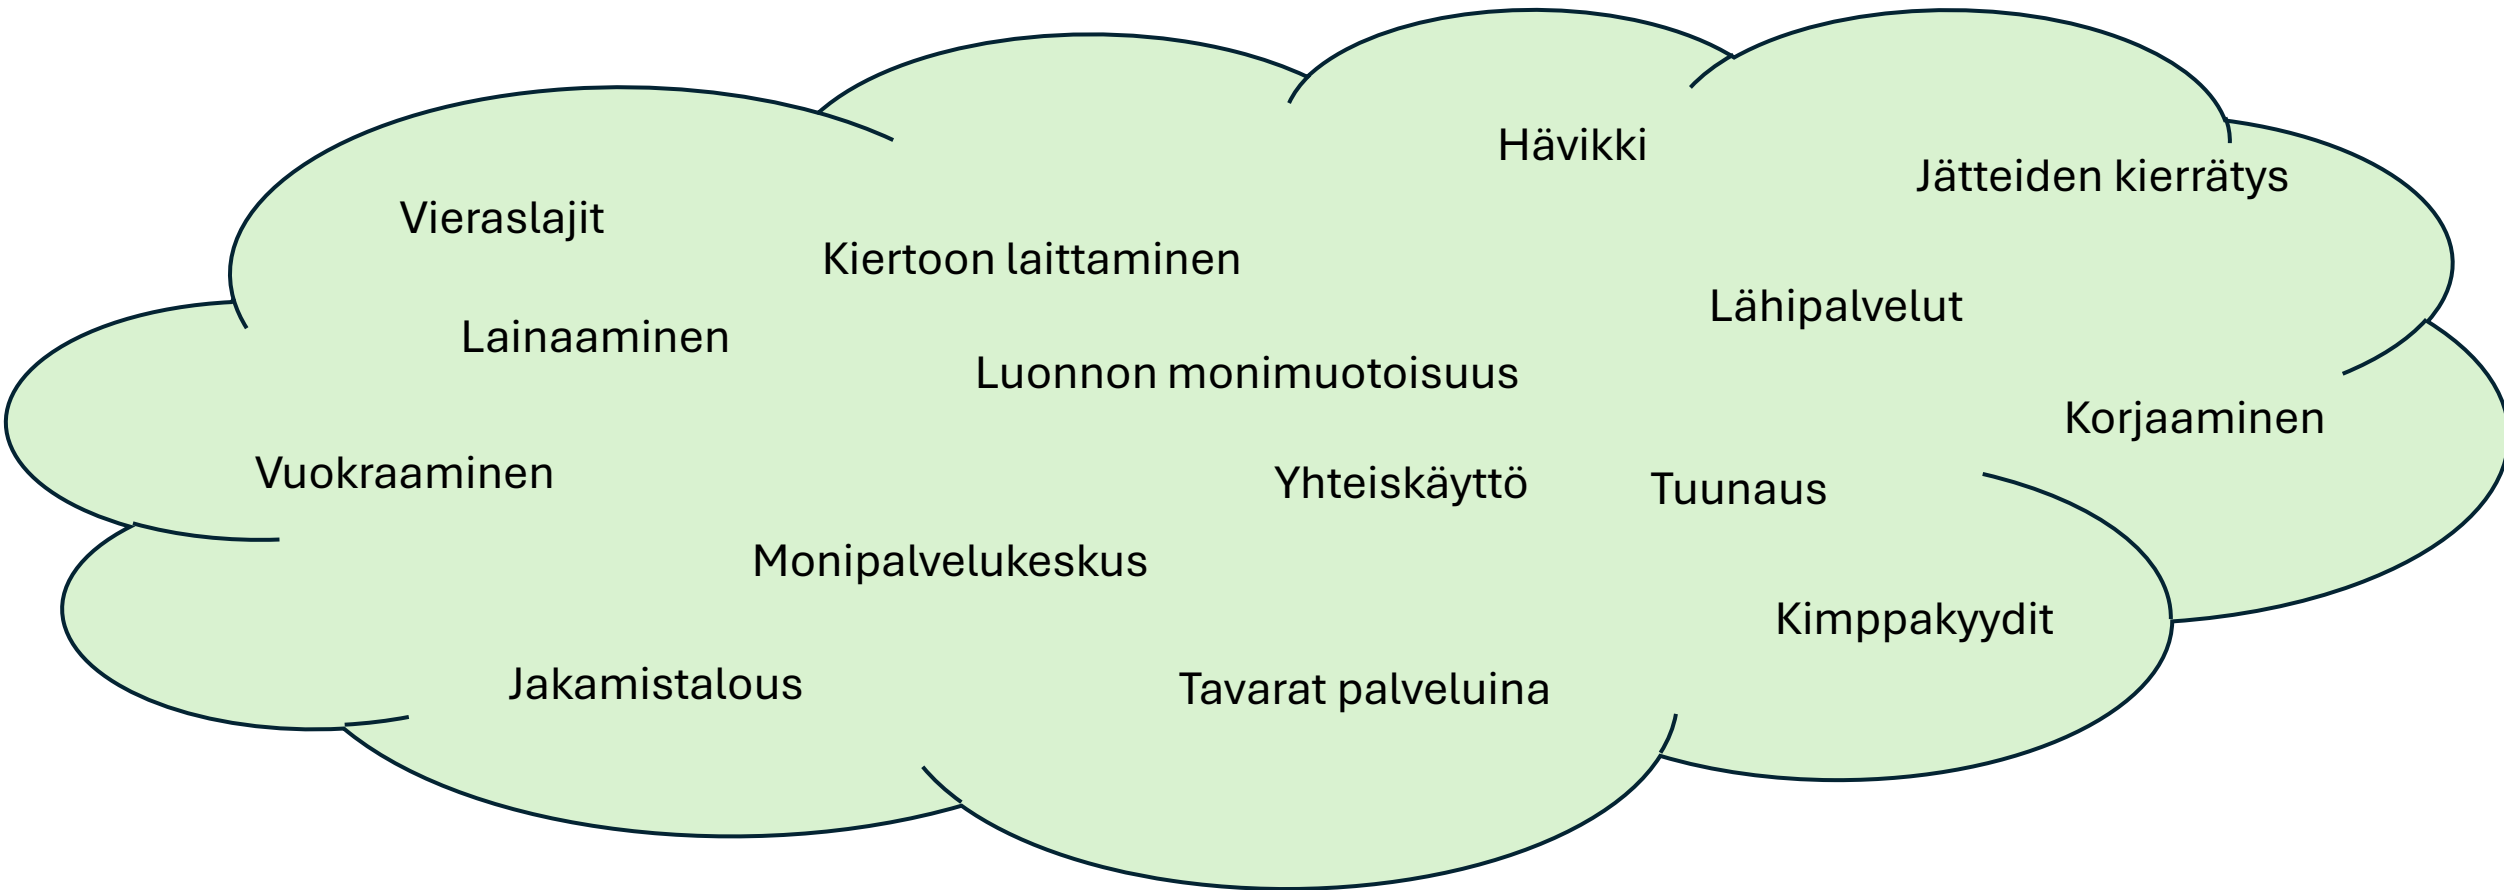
Hävikki

Jätteiden kierrätys

Vieraslajit

Kiertoon laittaminen

Lähipalvelut

Lainaaminen

Luonnon monimuotoisuus

Korjaaminen

Vuokraaminen

Yhteiskäyttö

Tuunaus

Monipalvelukeskus

Kimppakyydit

Jakamistalous

Tavarat palveluina